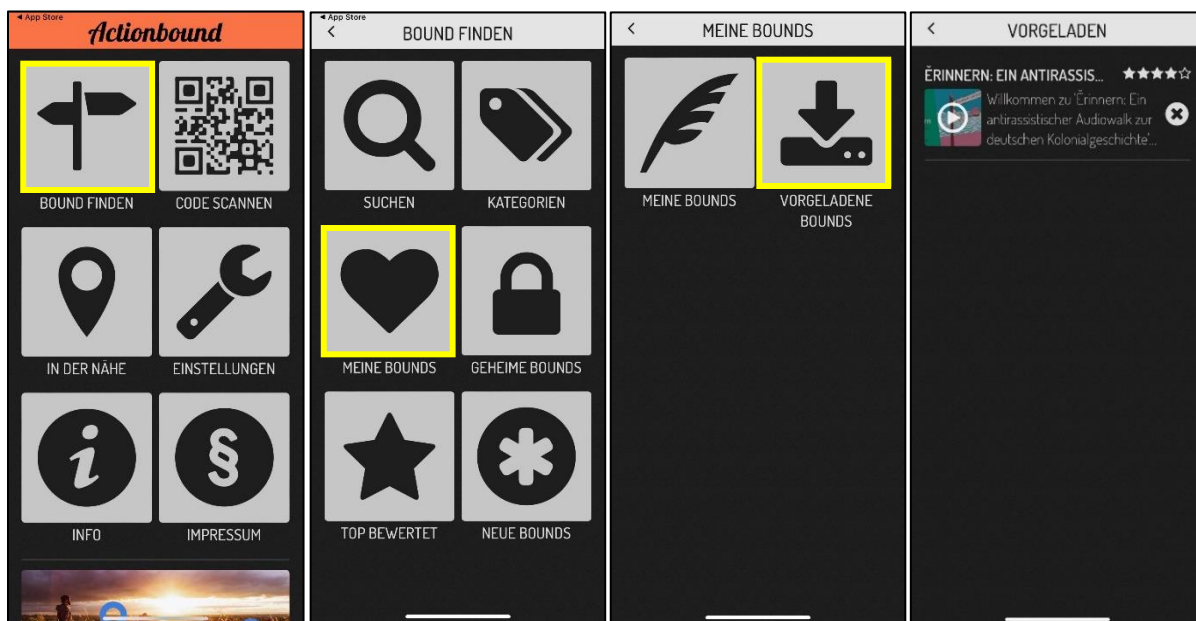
◂ App Store
Actionbound

BOUND FINDEN
CODE SCANNEN
IN DER NÄHE
EINSTELLUNGEN
INFO
IMPRESSUM

◂ App Store
<
BOUND FINDEN

SUCHEN
KATEGORIEN
MEINE BOUNDS
GEHEIME BOUNDS
TOP BEWERTET
NEUE BOUNDS

<
MEINE BOUNDS

MEINE BOUNDS
VORGELADENE BOUNDS

<
VORGELADEN

ĔRINNERN: EIN ANTIRASSIS...
Willkommen zu 'Ĕrinnern: Ein antirassistischer Audiowalk zur deutschen Kolonialgeschichte'...